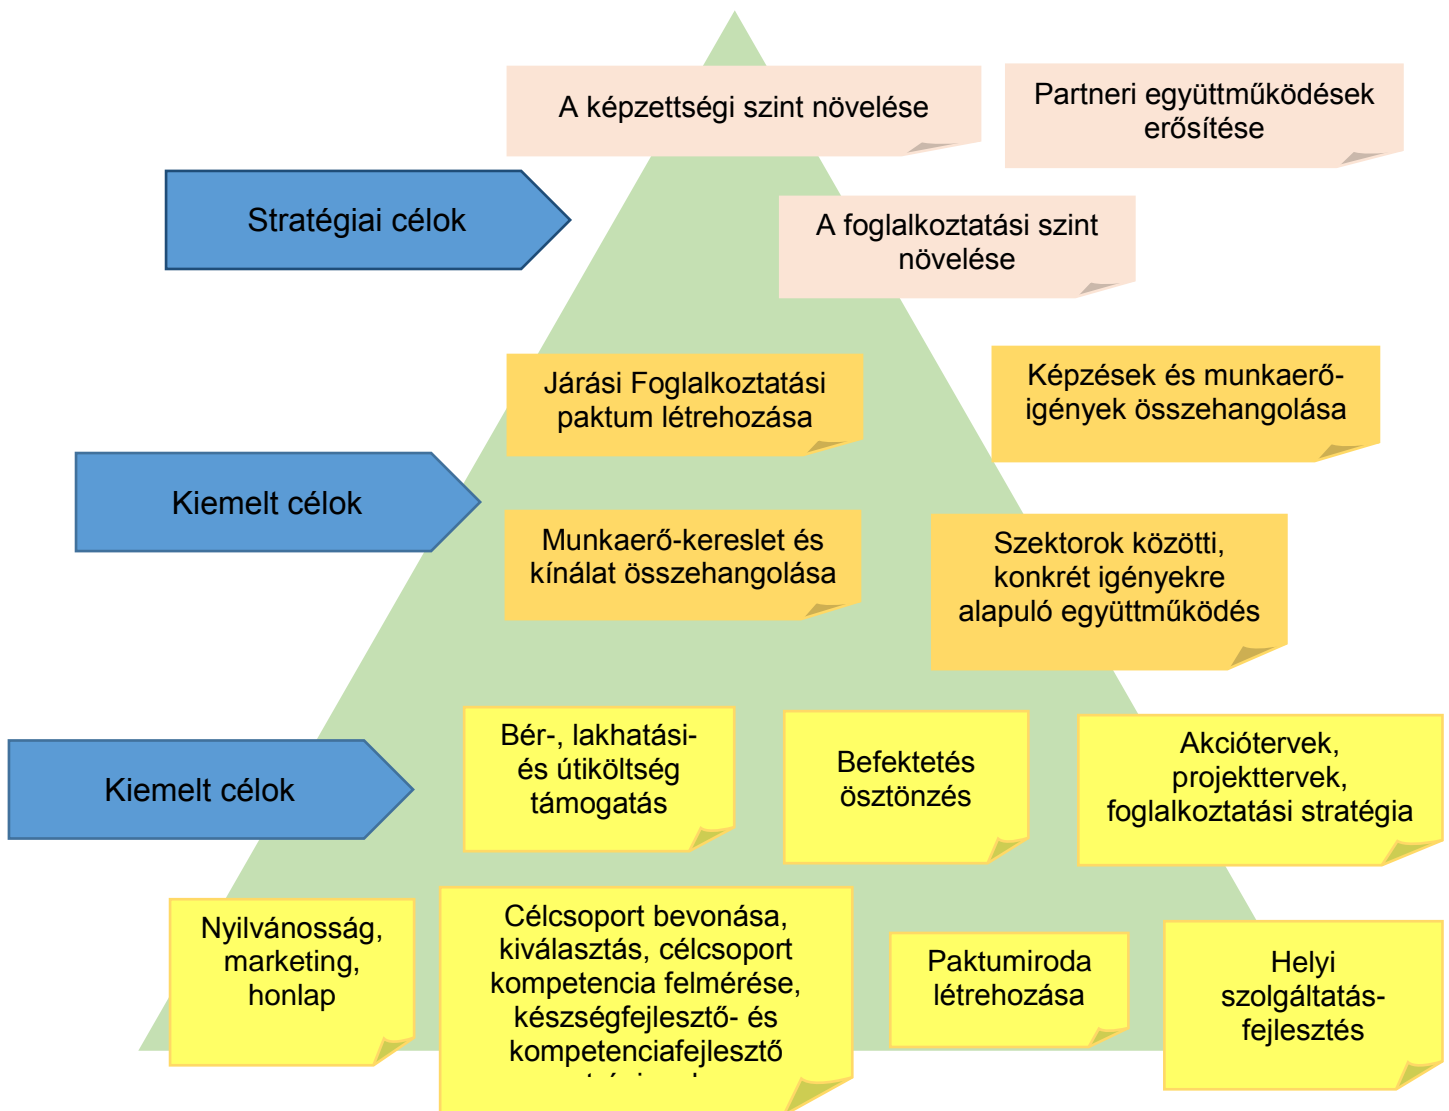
A képzettségi szint növelése

Partneri együttműködések erősítése

Stratégiai célok

A foglalkoztatási szint növelése

Járási Foglalkoztatási paktum létrehozása

Képzések és munkaerőigények összehangolása

Kiemelt célok

Munkaerő-kereslet és kínálat összehangolása

Szektorok közötti, konkrét igényekre alapuló együttműködés

Bér-, lakhatási- és útiköltség támogatás

Befektetés ösztönzés

Akciótervek, projekttervek, foglalkoztatási stratégia

Kiemelt célok

Nyilvánosság, marketing, honlap

Célcsoport bevonása, kiválasztás, célcsoport kompetencia felmérése, készségfejlesztő- és kompetenciafejlesztő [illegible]

Paktumiroda létrehozása

Helyi szolgáltatásfejlesztés